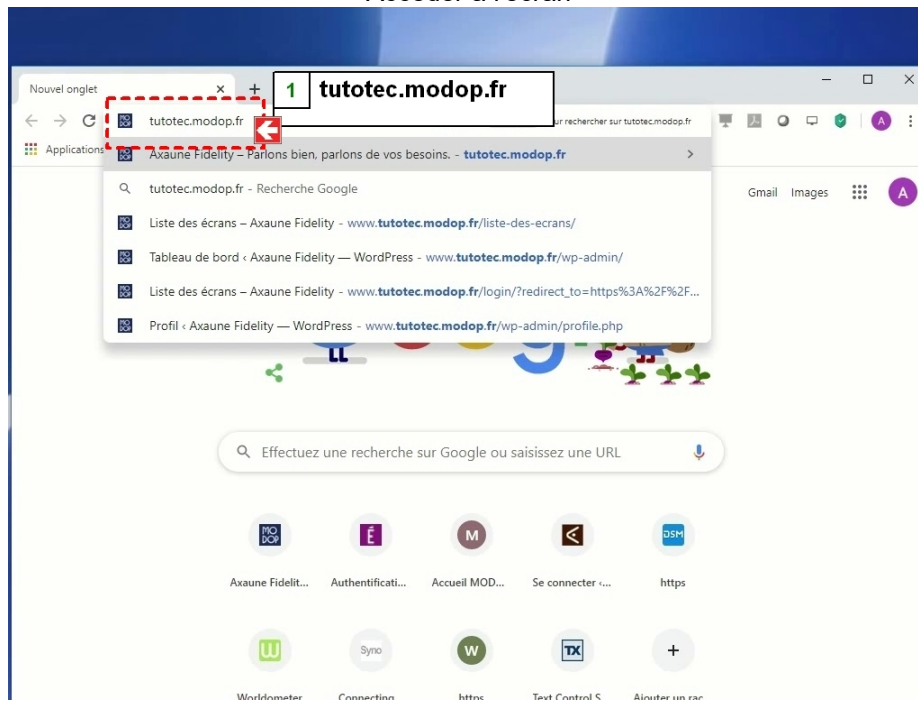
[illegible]

Nouvel onglet ×
+
1 tutotec.modop.fr

tutotec.modop.fr
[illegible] rechercher sur tutotec.modop.fr
Applications
Axaune Fidelity – Parlons bien, parlons de vos besoins. - tutotec.modop.fr
tutotec.modop.fr - Recherche Google
Liste des écrans – Axaune Fidelity - www.tutotec.modop.fr/liste-des-ecrans/
Tableau de bord ‹ Axaune Fidelity — WordPress - www.tutotec.modop.fr/wp-admin/
Liste des écrans – Axaune Fidelity - www.tutotec.modop.fr/login/?redirect_to=https%3A%2F%2F...
Profil ‹ Axaune Fidelity — WordPress - www.tutotec.modop.fr/wp-admin/profile.php

Gmail Images A

Effectuez une recherche sur Google ou saisissez une URL

Axaune Fidelit... Authentificati... Accueil MOD... Se connecter ‹... https

Worldometer Connecting https Text Control S Ajouter un rac